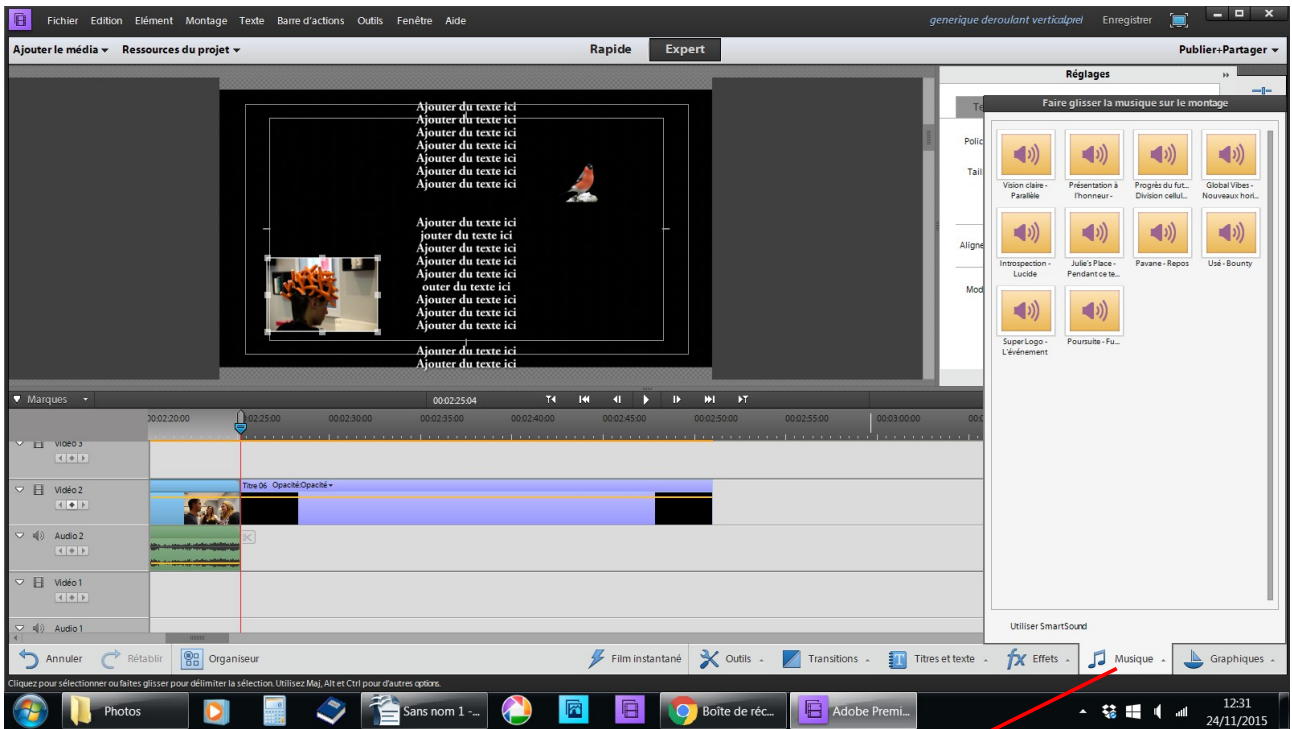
Fichier Edition Elément Montage Texte Barre d'actions Outils Fenêtre Aide
generique deroulant verticalprel Enregistrer

Ajouter le média ▾ Ressources du projet ▾
Rapide Expert
Publier+Partager ▾

Réglages
Te
Polic
Tail
Aligne
Mod

Ajouter du texte ici
Ajouter du texte ici
Ajouter du texte ici
Ajouter du texte ici
Ajouter du texte ici
Ajouter du texte ici
Ajouter du texte ici

Ajouter du texte ici
jouter du texte ici
Ajouter du texte ici
Ajouter du texte ici
Ajouter du texte ici
outer du texte ici
Ajouter du texte ici
Ajouter du texte ici
Ajouter du texte ici

Ajouter du texte ici
Ajouter du texte ici

Faire glisser la musique sur le montage
Vision claire - Parallèle
Présentation à l'honneur -
Progrès du fut... Division cellul...
Global Vibes - Nouveaux hori...
Introspection - Lucide
Julie's Place - Pendant ce te...
Pavane - Repos
Usé - Bounty
Super Logo - L'événement
Poursuite - Fu...
Utiliser SmartSound

Marques
00:02:25:04
00:02:20:00 00:02:25:00 00:02:30:00 00:02:35:00 00:02:40:00 00:02:45:00 00:02:50:00 00:02:55:00 00:03:00:00
Vidéo 3
Vidéo 2
Titre 06 Opacité:Opacité ▾
Audio 2
Vidéo 1
Audio 1

Annuler Rétablir Organiseur
Film instantané Outils Transitions Titres et texte Effets Musique Graphiques

Cliquez pour sélectionner ou faites glisser pour délimiter la sélection. Utilisez Maj, Alt et Ctrl pour d'autres options.

Photos Sans nom 1 -... Boîte de réc... Adobe Premi...
12:31
24/11/2015